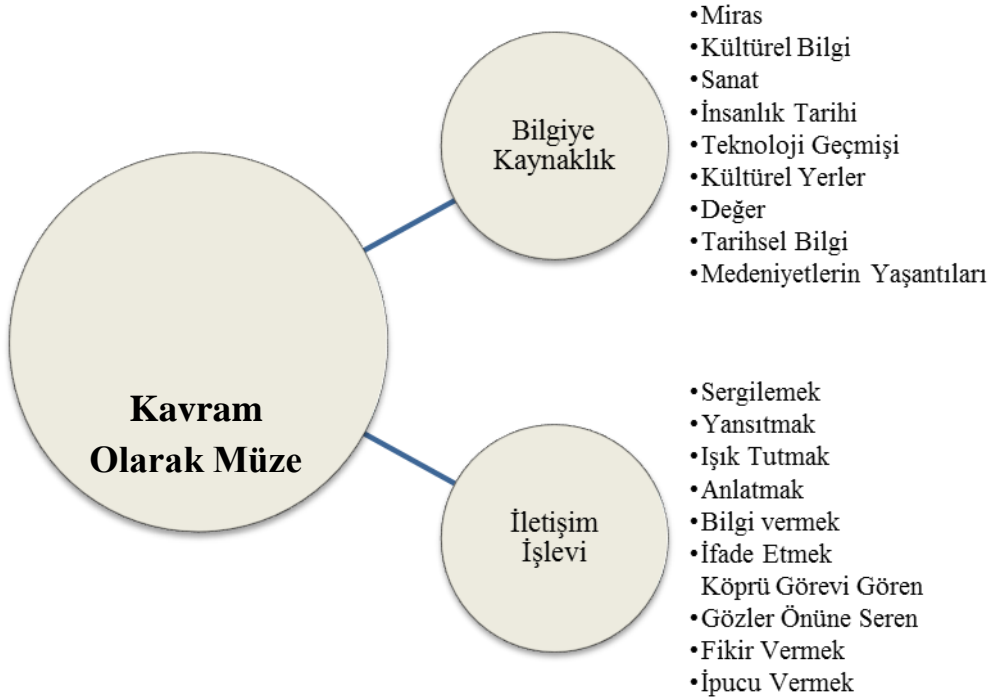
Kavram Olarak Müze

Bilgiye Kaynaklık

•Miras
•Kültürel Bilgi
•Sanat
•İnsanlık Tarihi
•Teknoloji Geçmişi
•Kültürel Yerler
•Değer
•Tarihsel Bilgi
•Medeniyetlerin Yaşantıları

İletişim İşlevi

•Sergilemek
•Yansıtmak
•Işık Tutmak
•Anlatmak
•Bilgi vermek
•İfade Etmek
Köprü Görevi Gören
•Gözler Önüne Seren
•Fikir Vermek
•İpucu Vermek